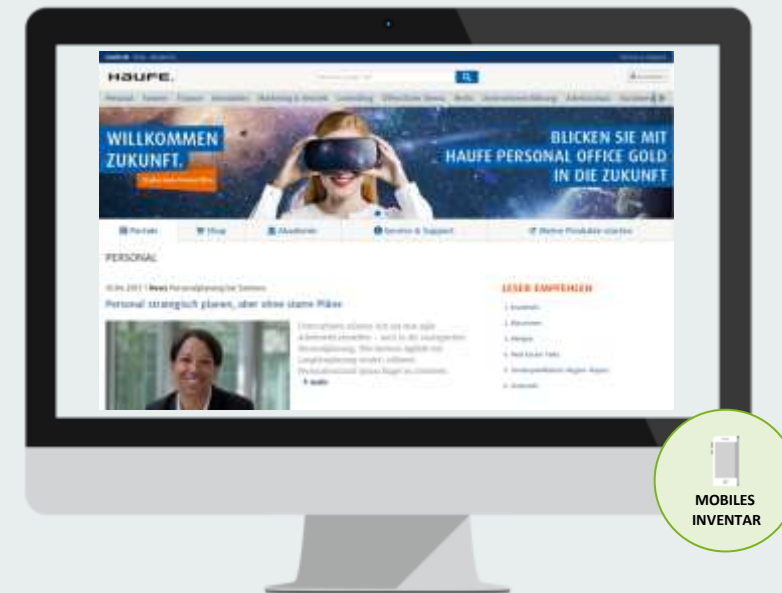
HAUFE.

Personal Finanzen Steuern Immobilien Marketing & Vertrieb Controlling Öffentlicher Dienst Recht Unternehmensführung Arbeitsschutz

WILLKOMMEN ZUKUNFT.

BLICKEN SIE MIT HAUFE PERSONAL OFFICE GOLD IN DIE ZUKUNFT

Portale Shop Akademie Service & Support Meine Produkte starten

PERSONAL

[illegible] | News Personalplanung bei Siemens

Personal strategisch planen, aber ohne starre Pläne

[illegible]

LESER EMPFEHLEN

MOBILES INVENTAR